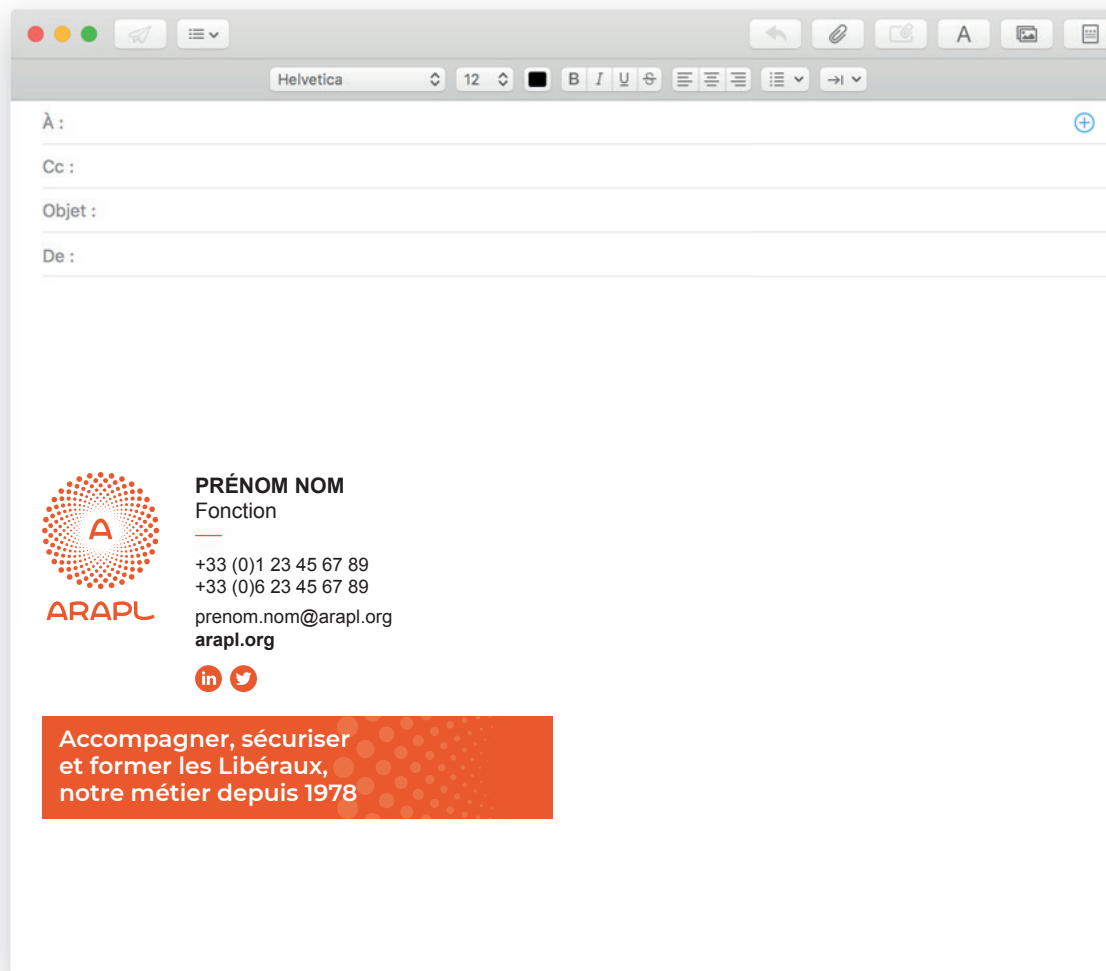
A

Helvetica 12 B I U S

À :

Cc :

Objet :

De :

A
ARAPL

PRÉNOM NOM
Fonction

+33 (0)1 23 45 67 89
+33 (0)6 23 45 67 89

prenom.nom@arapl.org
arapl.org

in

Accompagner, sécuriser et former les Libéraux, notre métier depuis 1978